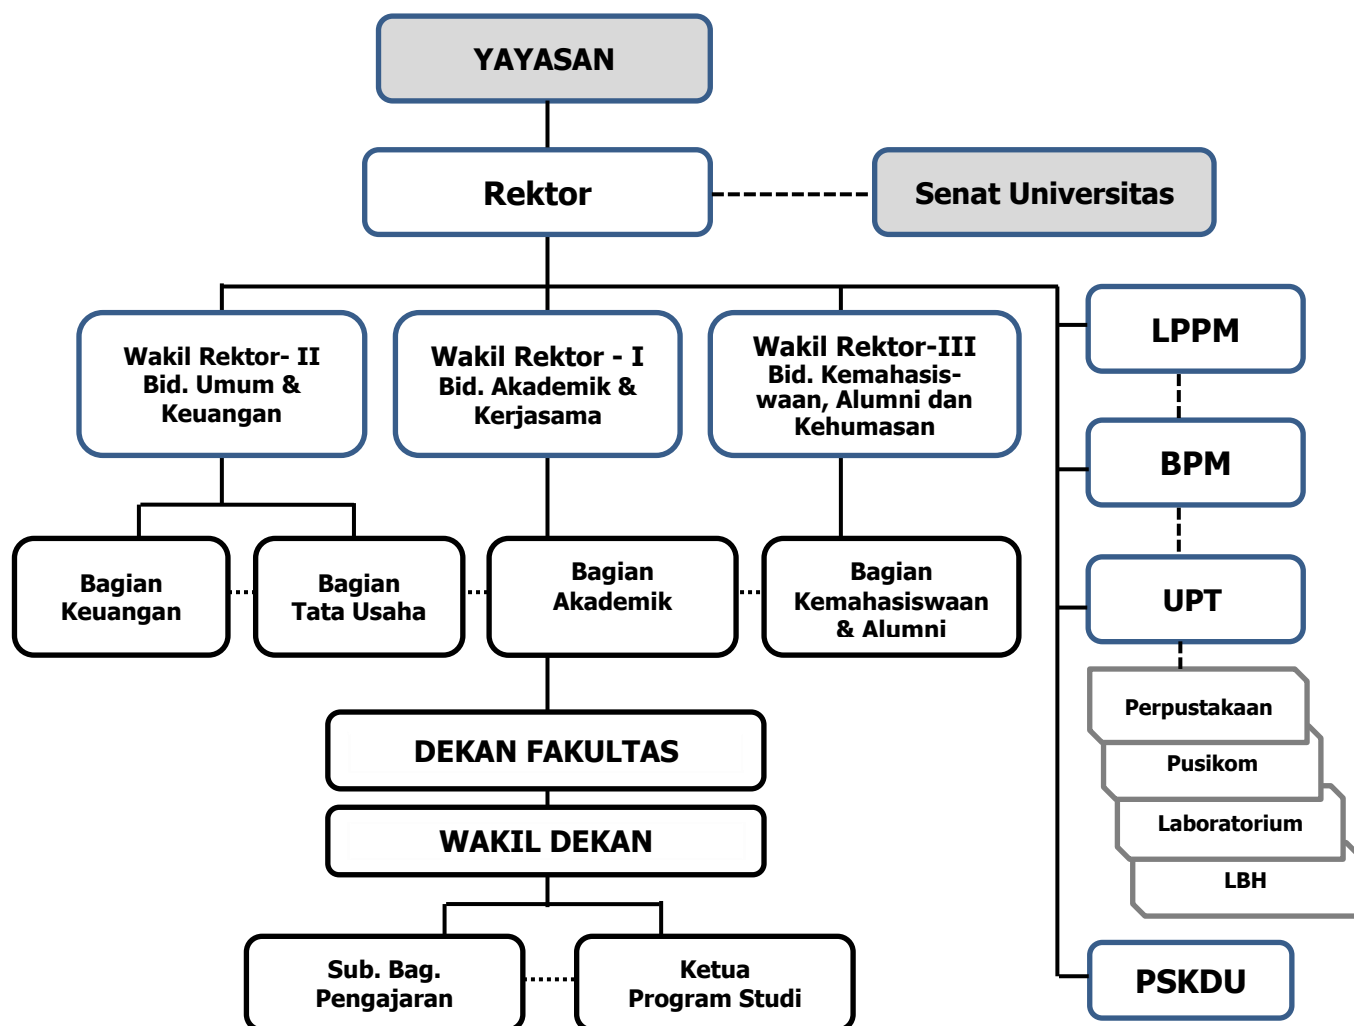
YAYASAN

Rektor

Senat Universitas

Wakil Rektor- II
Bid. Umum &
Keuangan

Wakil Rektor - I
Bid. Akademik &
Kerjasama

Wakil Rektor-III
Bid. Kemahasiswaan, Alumni dan
Kehumasan

LPPM

BPM

UPT

Bagian
Keuangan

Bagian
Tata Usaha

Bagian
Akademik

Bagian
Kemahasiswaan
& Alumni

Perpustakaan

Pusikom

Laboratorium

LBH

DEKAN FAKULTAS

WAKIL DEKAN

Sub. Bag.
Pengajaran

Ketua
Program Studi

PSKDU